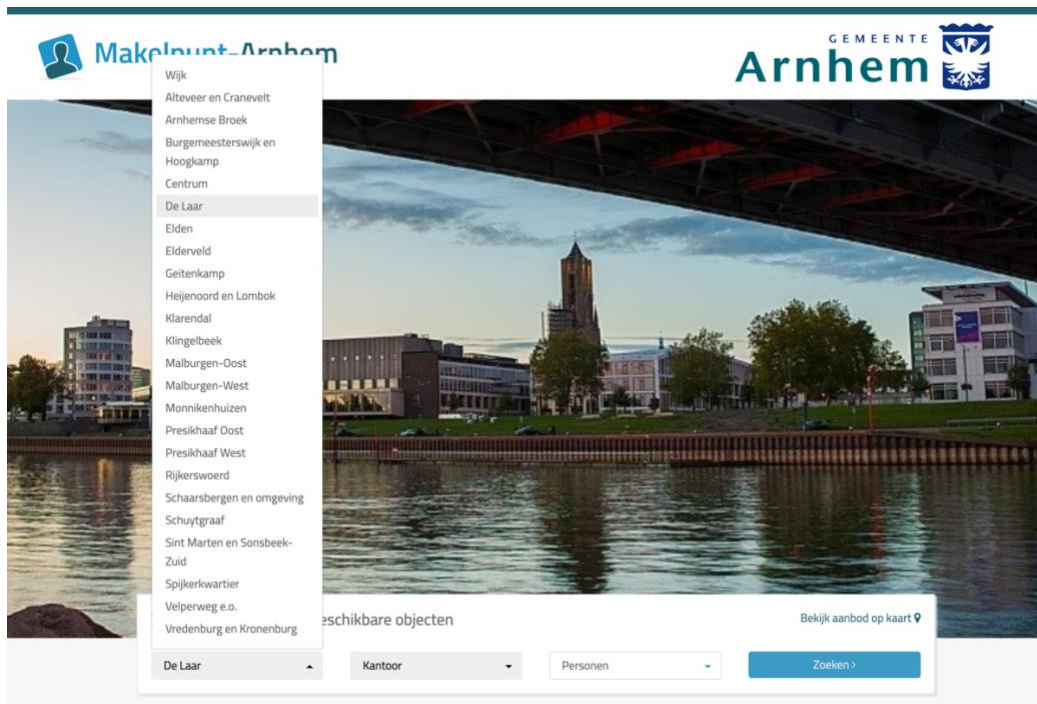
Makelpunt-Arnhem

GEMEENTE
Arnhem

Wijk
Alteveer en Cranevelt
Arnhemse Broek
Burgemeesterswijk en Hoogkamp
Centrum
De Laar
Elden
Elderveld
Geitenkamp
Heijenoord en Lombok
Klarendal
Klingelbeek
Malburgen-Oost
Malburgen-West
Monnikenhuizen
Presikhaaf Oost
Presikhaaf West
Rijkerswoerd
Schaarsbergen en omgeving
Schuytgraaf
Sint Marten en Sonsbeek-Zuid
Spijkerkwartier
Velperweg e.o.
Vredenburg en Kronenburg

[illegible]eschikbare objecten

Bekijk aanbod op kaart

De Laar

Kantoor

Personen

Zoeken ›